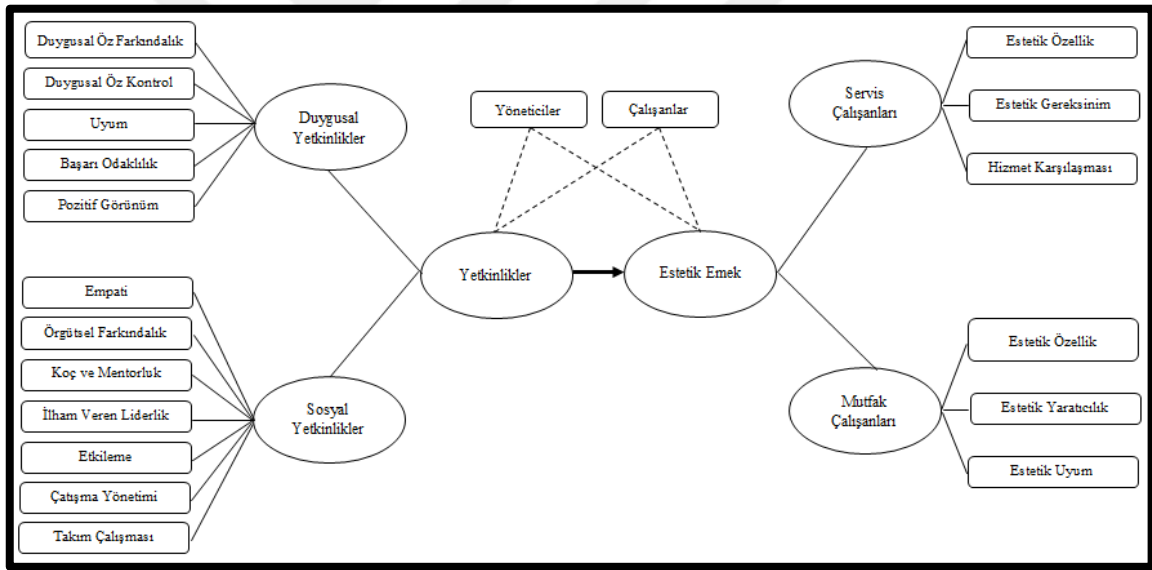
Duygusal Öz Farkındalık
Duygusal Öz Kontrol
Uyum
Başarı Odaklılık
Pozitif Görünüm

Duygusal Yetkinlikler

Empati
Örgütsel Farkındalık
Koç ve Mentorluk
İlham Veren Liderlik
Etkileme
Çatışma Yönetimi
Takım Çalışması

Sosyal Yetkinlikler

Yöneticiler
Çalışanlar

Yetkinlikler
Estetik Emek

Servis Çalışanları

Estetik Özellik
Estetik Gereksinim
Hizmet Karşılaşması

Mutfak Çalışanları

Estetik Özellik
Estetik Yaratıcılık
Estetik Uyum